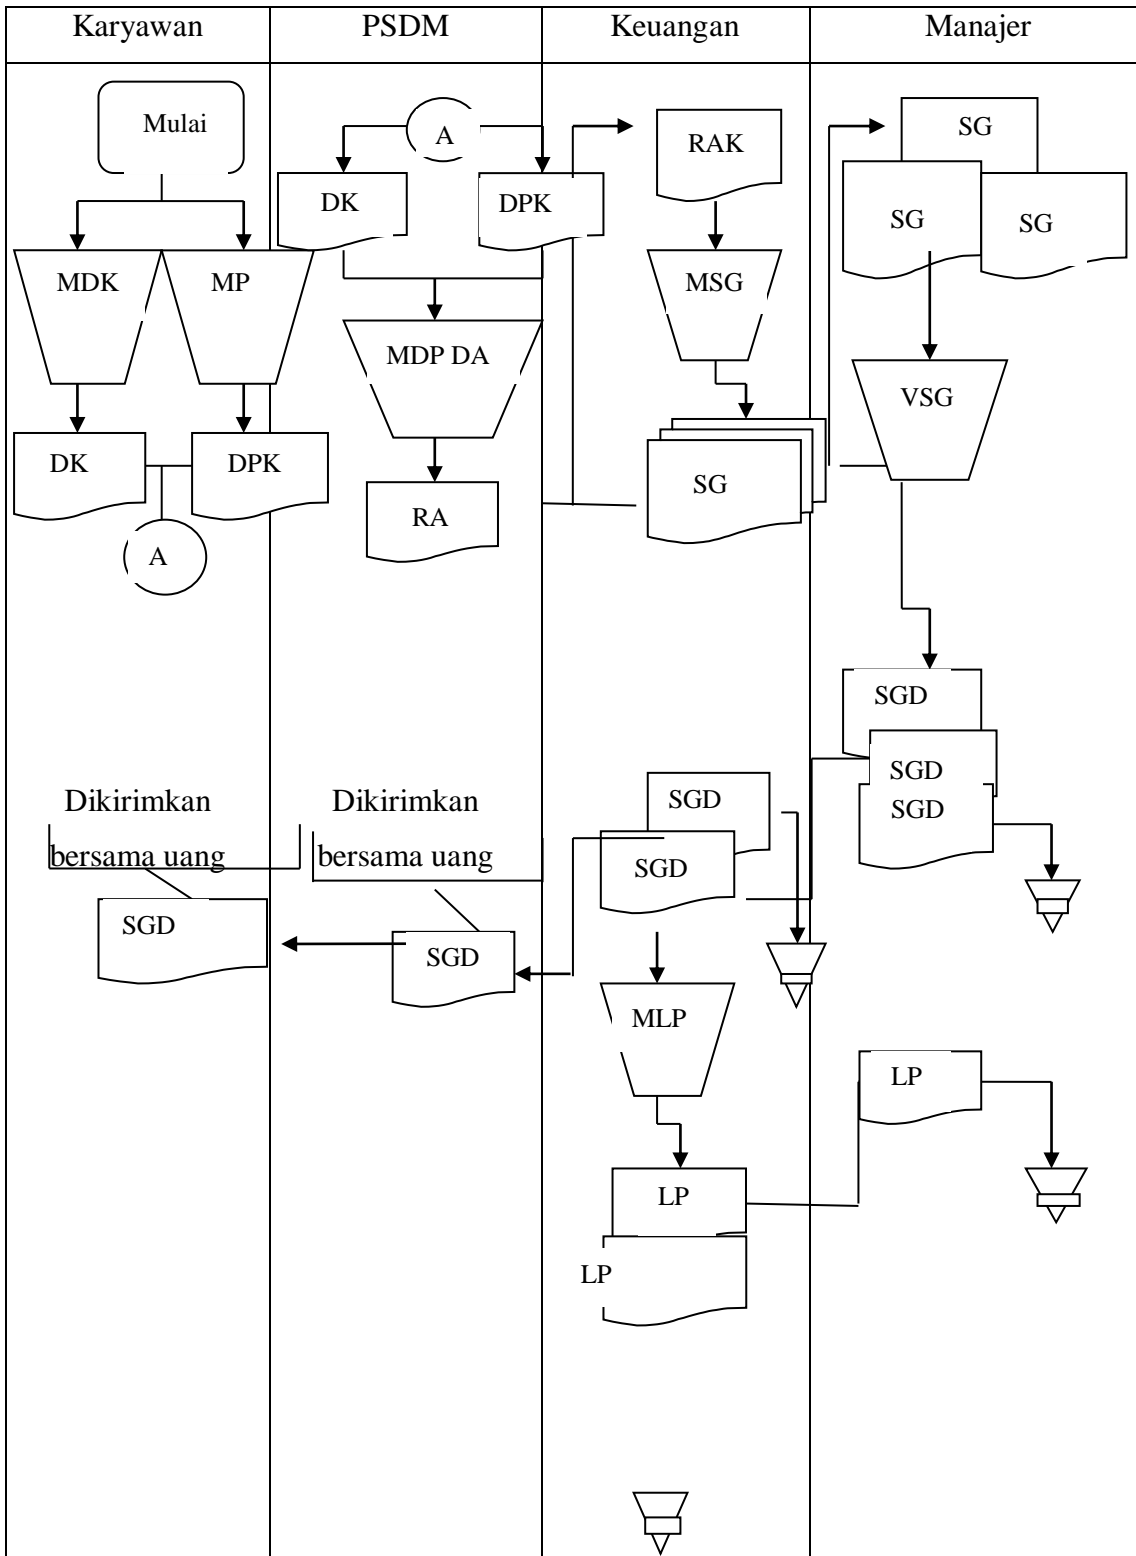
| Karyawan | PSDM | Keuangan | Manajer |
|---|---|---|---|

Mulai

MDK

MP

DK

DPK

A

A

DK

DPK

MDP DA

RA

RAK

MSG

SG

SG

SG

SG

VSG

SGD

SGD

SGD

Dikirimkan bersama uang

SGD

Dikirimkan bersama uang

SGD

SGD

SGD

MLP

LP

LP

LP